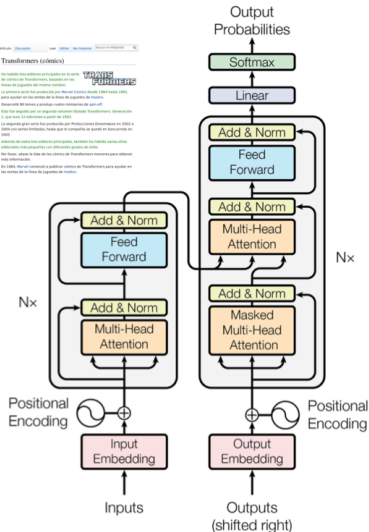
Artículo Discusión Leer Editar Ver historial

Transformers (cómics)

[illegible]

TRANSFORMERS

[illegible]

Output Probabilities

Softmax

Linear

Add & Norm

Feed Forward

Add & Norm

Multi-Head Attention

Add & Norm

Masked Multi-Head Attention

N×

Add & Norm

Feed Forward

Add & Norm

Multi-Head Attention

N×

Positional Encoding

Positional Encoding

Input Embedding

Output Embedding

Inputs

Outputs (shifted right)